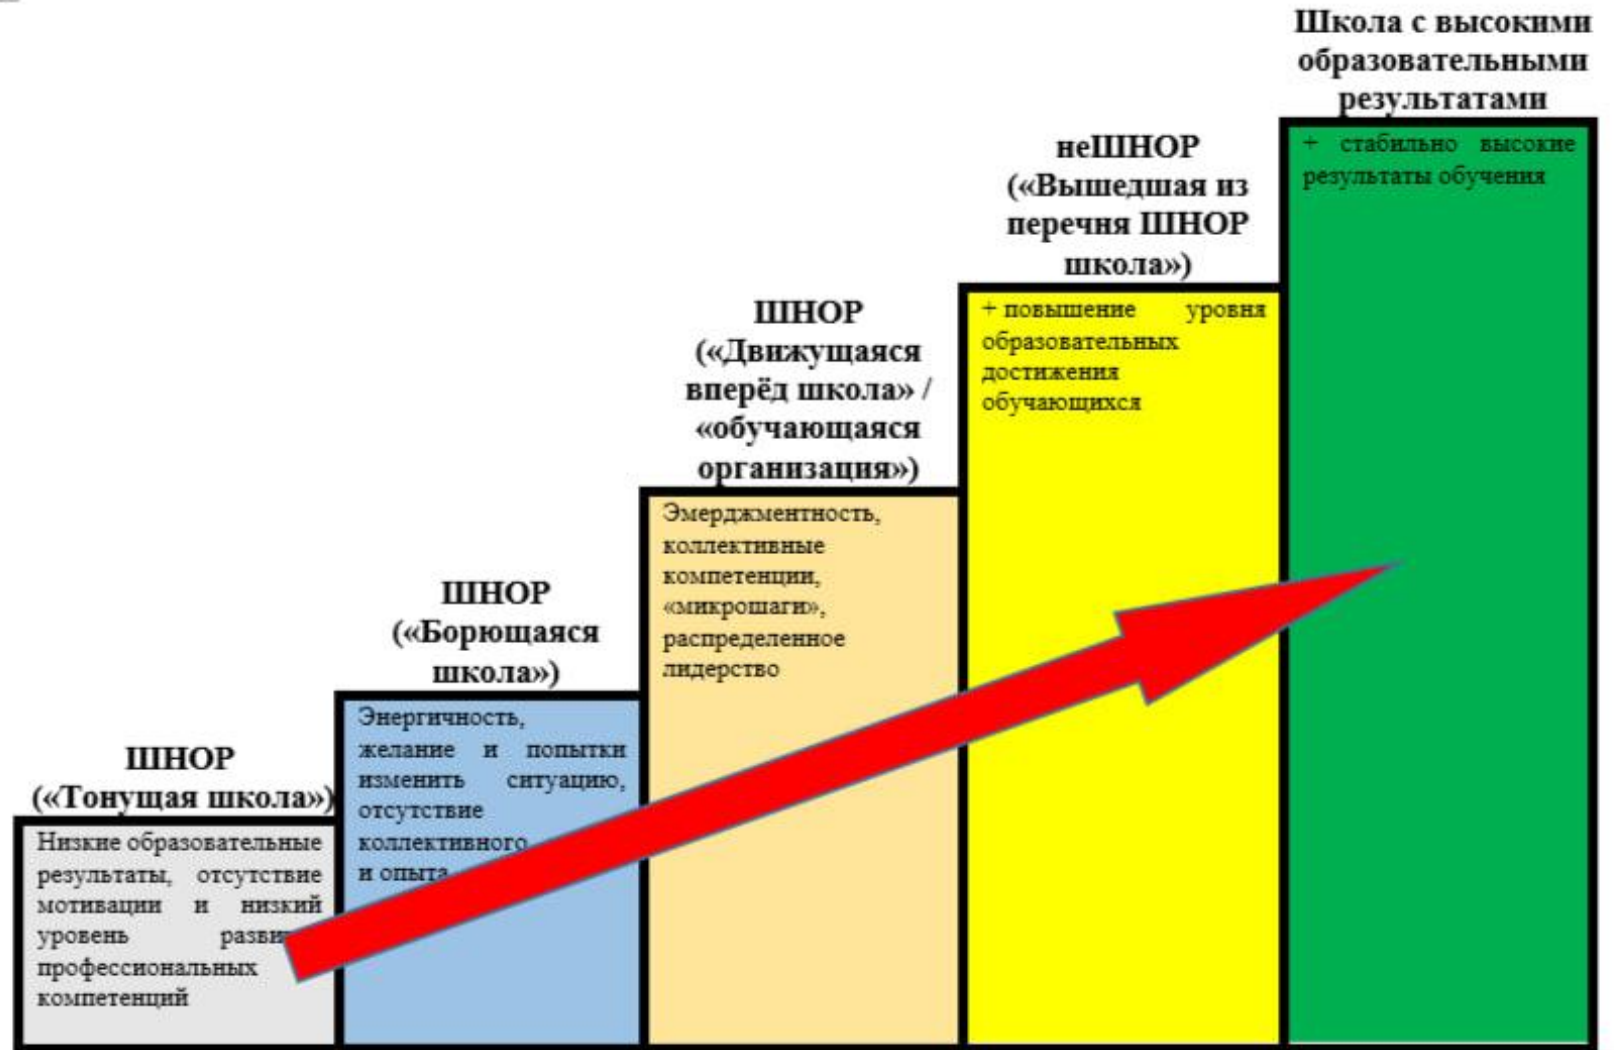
ШНОР
(«Тонущая школа»)

Низкие образовательные результаты, отсутствие мотивации и низкий уровень развит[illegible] профессиональных компетенций

ШНОР
(«Борющаяся школа»)

Энергичность, желание и попытки изменить ситуацию, отсутствие коллективного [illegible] и опыта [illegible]

ШНОР
(«Движущаяся вперёд школа» / «обучающаяся организация»)

Эмерджментность, коллективные компетенции, «микрошаги», распределенное лидерство

неШНОР
(«Вышедшая из перечня ШНОР школа»)

+ повышение уровня образовательных достижения обучающихся

Школа с высокими образовательными результатами

+ стабильно высокие результаты обучения